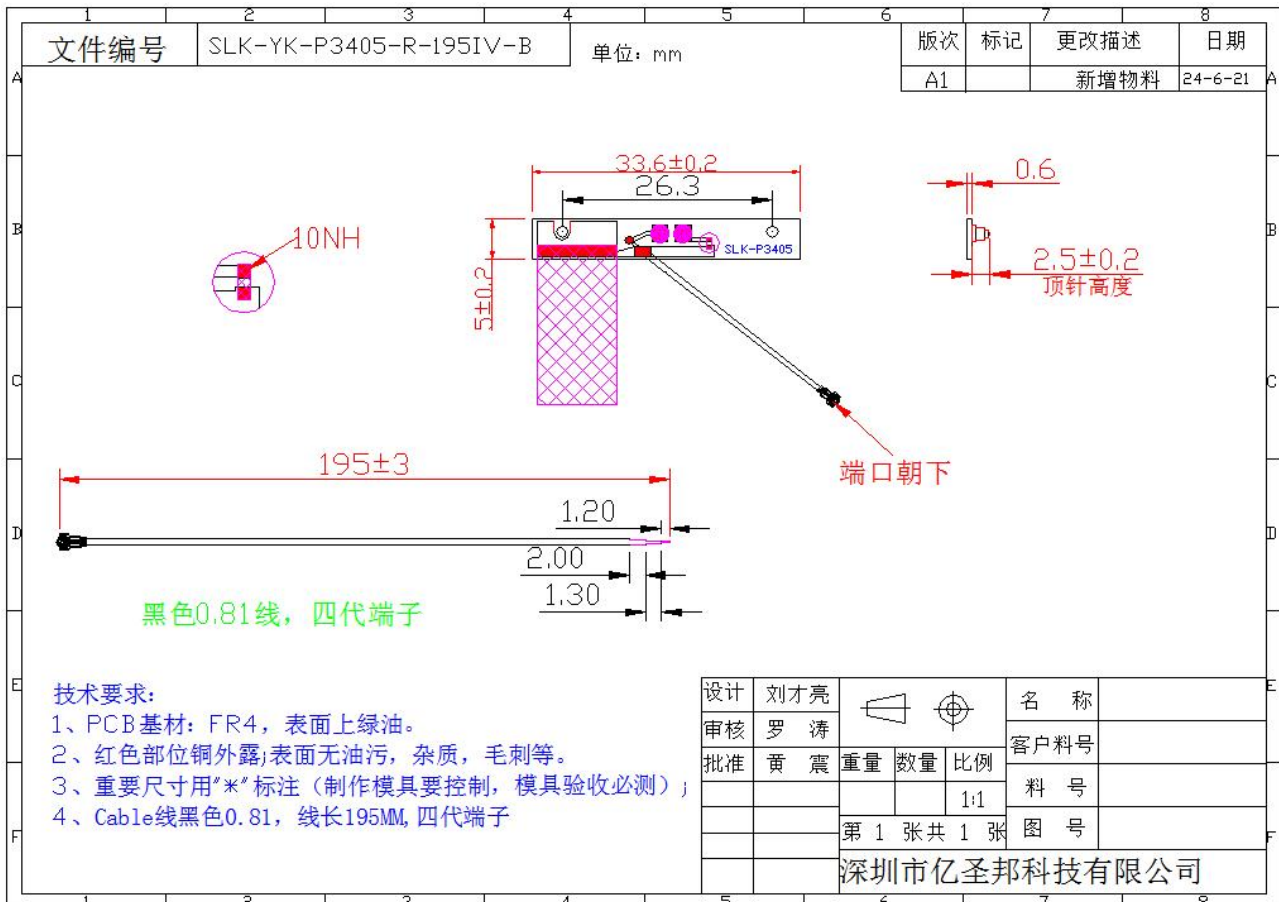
1 2 3 4 5 6 7 8

文件编号 SLK-YK-P3405-R-195IV-B 单位：mm

| 版次 | 标记 | 更改描述 | 日期 |
|---|---|---|---|
| A1 | | 新增物料 | 24-6-21 |

A B C D E F

33.6±0.2
26.3
0.6
10NH
SLK-P3405
5±0.2
2.5±0.2
顶针高度
端口朝下

195±3
1.20
2.00
1.30

黑色0.81线，四代端子

技术要求：
1、PCB基材：FR4，表面上绿油。
2、红色部位铜外露，表面无油污，杂质，毛刺等。
3、重要尺寸用"*"标注（制作模具要控制，模具验收必测）；
4、Cable线黑色0.81，线长195MM，四代端子

| 设计 | 刘才亮 | | | | 名 称 | |
|---|---|---|---|---|---|---|
| 审核 | 罗 涛 | | | | 客户料号 | |
| 批准 | 黄 震 | 重量 | 数量 | 比例 | | |
| | | | | 1:1 | 料 号 | |
| | | 第 1 张共 1 张 | | | 图 号 | |

深圳市亿圣邦科技有限公司

1 2 3 4 5 6 7 8